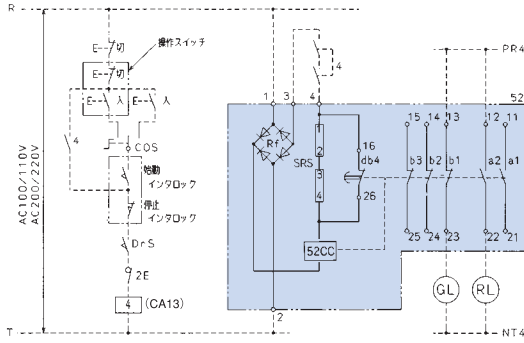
R
E--切
E--切
操作スイッチ
E-- 入
E-- 入
COS
4
始動 インタロック
停止 インタロック
DrS
2E
4 (CA13)
AC100/110V AC200/220V
T
1 3 4
4
PR4
52
Rf
SRS
1
2
3
4
16
db4
26
52CC
15 14 13 12 11
b3 b2 b1 a2 a1
25 24 23 22 21
GL
RL
2
NT4